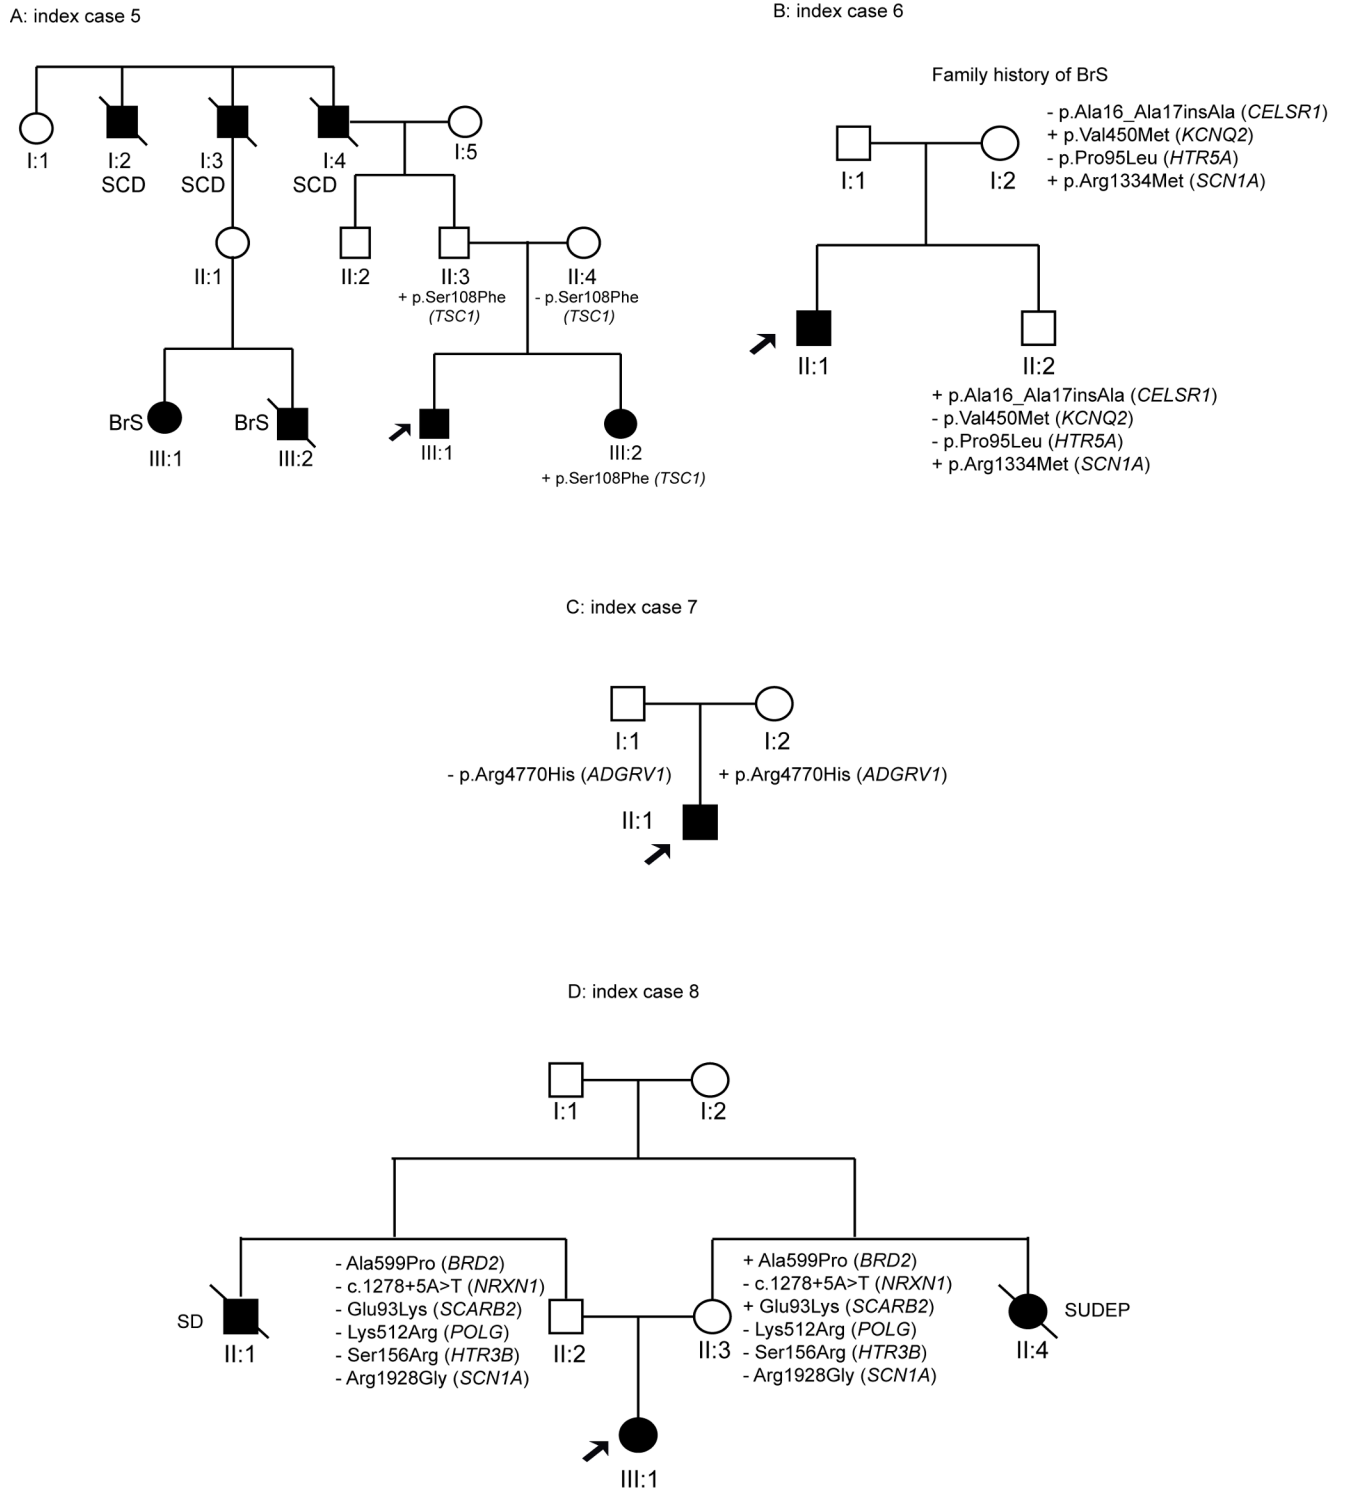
A: index case 5

I:1
I:2
SCD
I:3
SCD
I:4
SCD
I:5

II:1
II:2
II:3
+ p.Ser108Phe
(TSC1)
II:4
- p.Ser108Phe
(TSC1)

BrS
III:1
BrS
III:2
III:1
III:2
+ p.Ser108Phe (TSC1)

B: index case 6

Family history of BrS

I:1
I:2
- p.Ala16_Ala17insAla (CELSR1)
+ p.Val450Met (KCNQ2)
- p.Pro95Leu (HTR5A)
+ p.Arg1334Met (SCN1A)

II:1
II:2
+ p.Ala16_Ala17insAla (CELSR1)
- p.Val450Met (KCNQ2)
- p.Pro95Leu (HTR5A)
+ p.Arg1334Met (SCN1A)

C: index case 7

I:1
I:2
- p.Arg4770His (ADGRV1)
+ p.Arg4770His (ADGRV1)
II:1

D: index case 8

I:1
I:2

SD
II:1
- Ala599Pro (BRD2)
- c.1278+5A>T (NRXN1)
- Glu93Lys (SCARB2)
- Lys512Arg (POLG)
- Ser156Arg (HTR3B)
- Arg1928Gly (SCN1A)
II:2
II:3
+ Ala599Pro (BRD2)
- c.1278+5A>T (NRXN1)
+ Glu93Lys (SCARB2)
- Lys512Arg (POLG)
- Ser156Arg (HTR3B)
- Arg1928Gly (SCN1A)
SUDEP
II:4

III:1